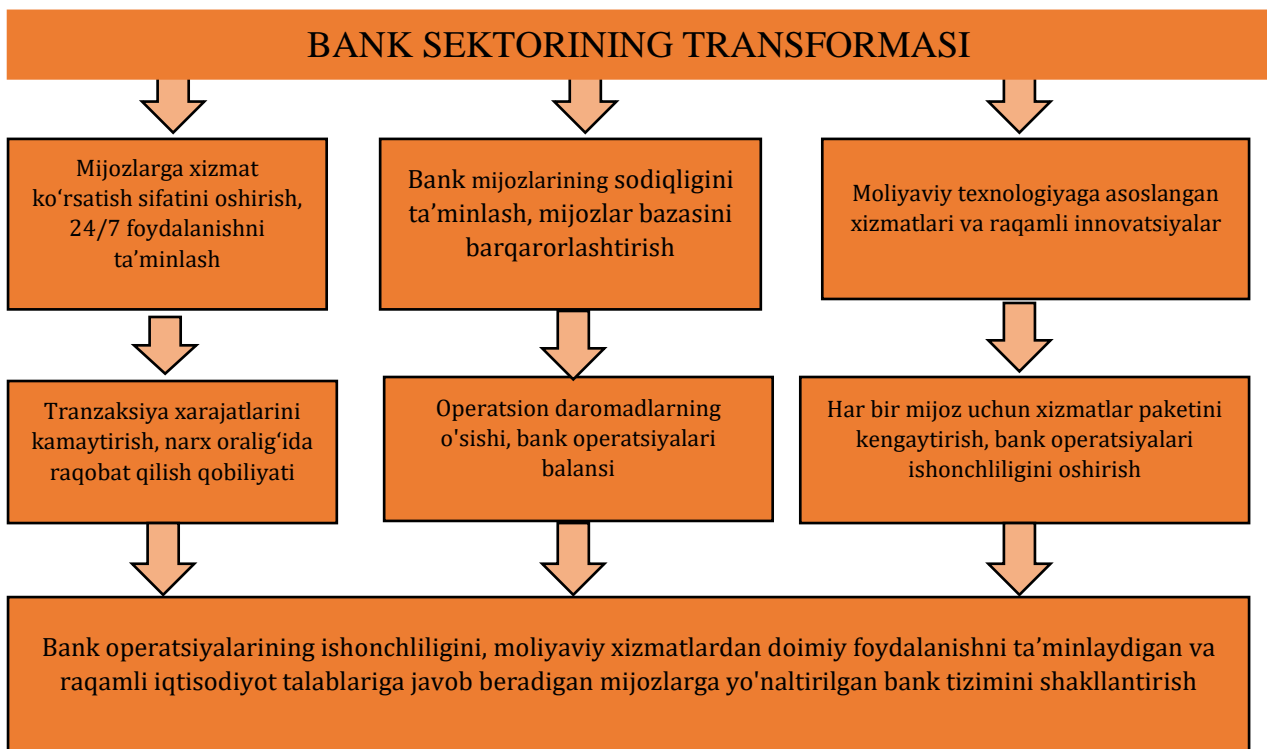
BANK SEKTORINING TRANSFORMASI

Mijozlarga xizmat koʻrsatish sifatini oshirish, 24/7 foydalanishni ta’minlash

Bank mijozlarining sodiqligini ta’minlash, mijozlar bazasini barqarorlashtirish

Moliyaviy texnologiyaga asoslangan xizmatlari va raqamli innovatsiyalar

Tranzaksiya xarajatlarini kamaytirish, narx oraligʻida raqobat qilish qobiliyati

Operatsion daromadlarning oʻsishi, bank operatsiyalari balansi

Har bir mijoz uchun xizmatlar paketini kengaytirish, bank operatsiyalari ishonchliligini oshirish

Bank operatsiyalarining ishonchliligini, moliyaviy xizmatlardan doimiy foydalanishni ta’minlaydigan va raqamli iqtisodiyot talablariga javob beradigan mijozlarga yo'naltirilgan bank tizimini shakllantirish